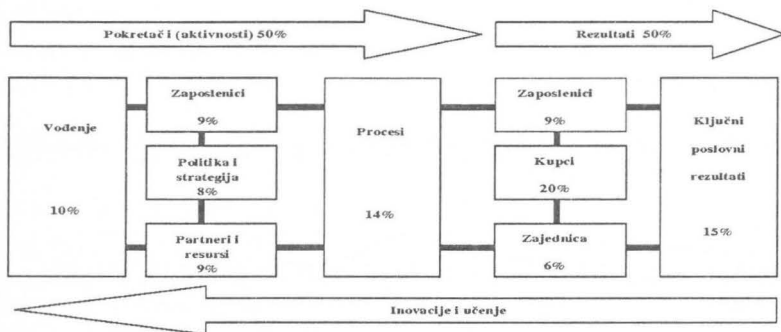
Pokretač i (aktivnosti) 50%

Rezultati 50%

Vođenje

10%

Zaposlenici

9%

Politika i strategija

8%

Partneri i resursi

9%

Procesi

14%

Zaposlenici

9%

Kupci

20%

Zajednica

6%

Ključni poslovni rezultati

15%

Inovacije i učenje